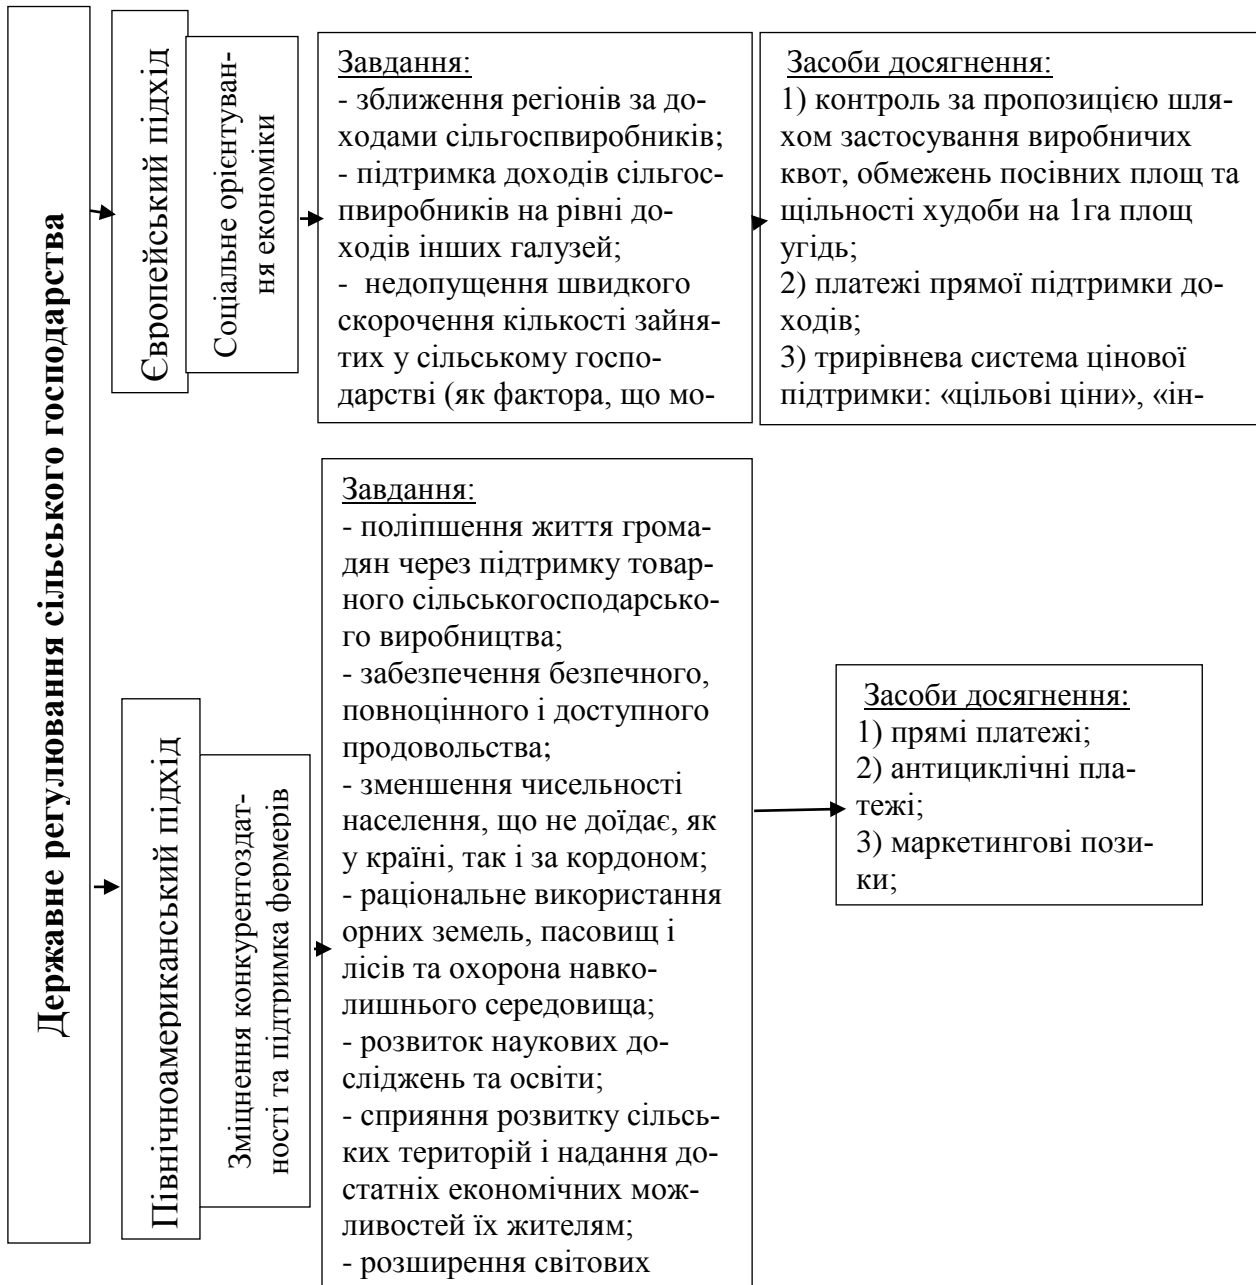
Державне регулювання сільського господарства

Європейський підхід

Соціальне орієнтування економіки

Завдання:
- зближення регіонів за доходами сільгоспвиробників;
- підтримка доходів сільгоспвиробників на рівні доходів інших галузей;
- недопущення швидкого скорочення кількості зайнятих у сільському господарстві (як фактора, що мо-

Засоби досягнення:
1) контроль за пропозицією шляхом застосування виробничих квот, обмежень посівних площ та щільності худоби на 1га площ угідь;
2) платежі прямої підтримки доходів;
3) трирівнева система цінової підтримки: «цільові ціни», «ін-

Північноамериканський підхід

Зміцнення конкурентоздатності та підтримка фермерів

Завдання:
- поліпшення життя громадян через підтримку товарного сільськогосподарського виробництва;
- забезпечення безпечного, повноцінного і доступного продовольства;
- зменшення чисельності населення, що не доїдає, як у країні, так і за кордоном;
- раціональне використання орних земель, пасовищ і лісів та охорона навколишнього середовища;
- розвиток наукових досліджень та освіти;
- сприяння розвитку сільських територій і надання достатніх економічних можливостей їх жителям;
- розширення світових

Засоби досягнення:
1) прямі платежі;
2) антициклічні платежі;
3) маркетингові позики;